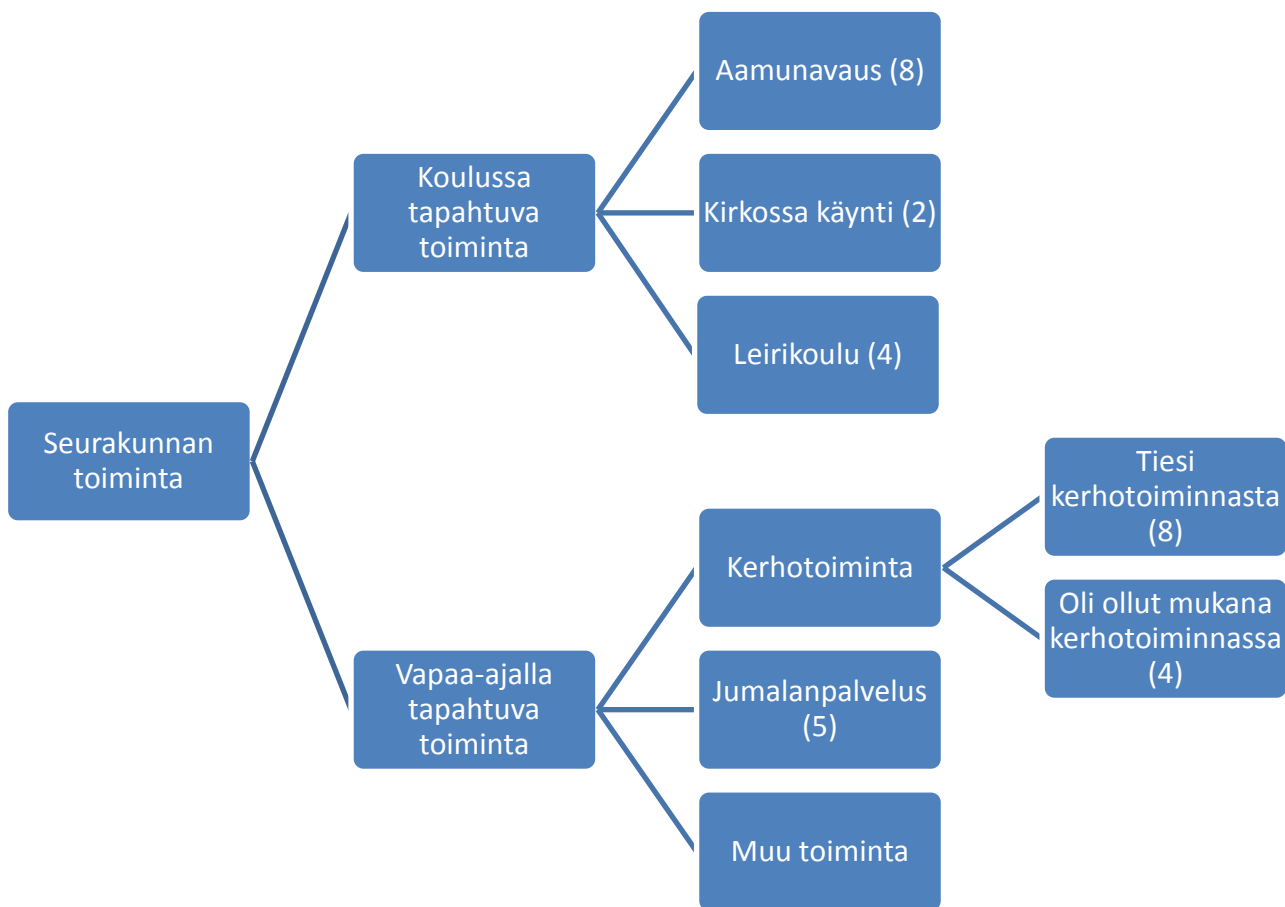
Seurakunnan toiminta

Koulussa tapahtuva toiminta

Aamunavaus (8)

Kirkossa käynti (2)

Leirikoulu (4)

Vapaa-ajalla tapahtuva toiminta

Kerhotoiminta

Tiesi kerhotoiminnasta (8)

Oli ollut mukana kerhotoiminnassa (4)

Jumalanpalvelus (5)

Muu toiminta